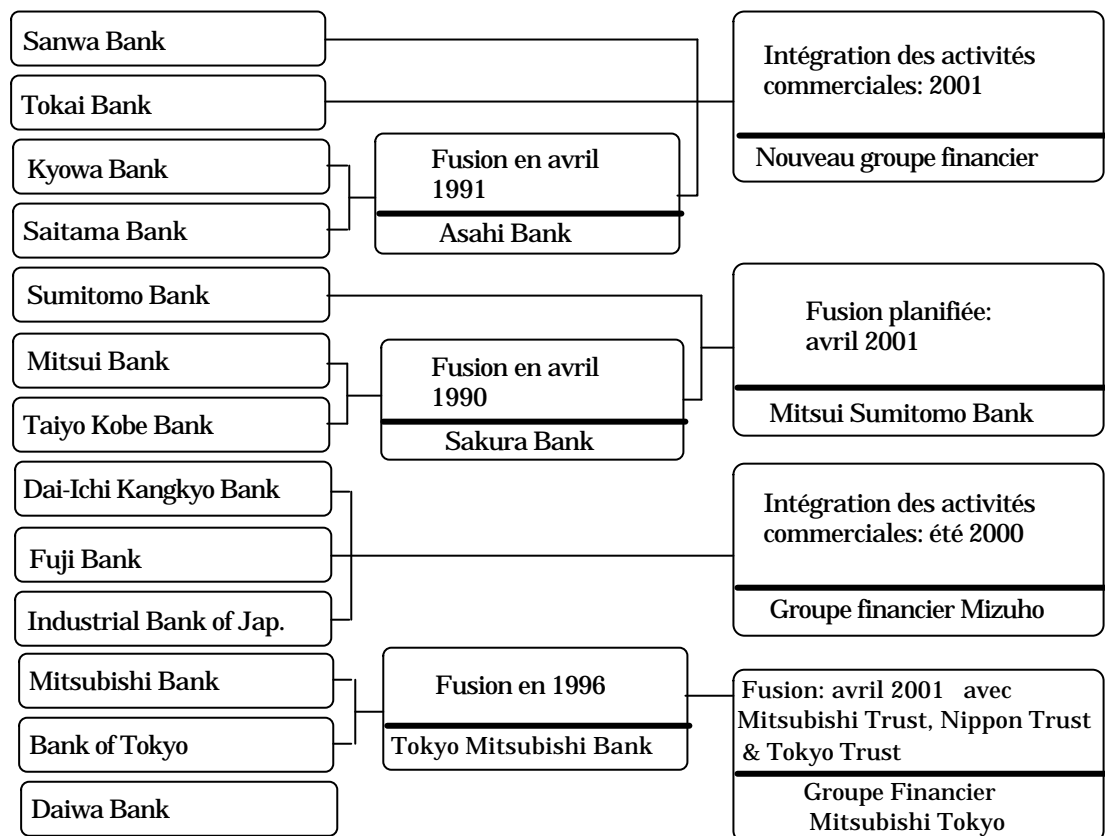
Sanwa Bank

Tokai Bank

Kyowa Bank

Saitama Bank

Fusion en avril 1991

Asahi Bank

Intégration des activités commerciales: 2001

Nouveau groupe financier

Sumitomo Bank

Mitsui Bank

Taiyo Kobe Bank

Fusion en avril 1990

Sakura Bank

Fusion planifiée: avril 2001

Mitsui Sumitomo Bank

Dai-Ichi Kangkyo Bank

Fuji Bank

Industrial Bank of Jap.

Intégration des activités commerciales: été 2000

Groupe financier Mizuho

Mitsubishi Bank

Bank of Tokyo

Fusion en 1996

Tokyo Mitsubishi Bank

Fusion: avril 2001 avec Mitsubishi Trust, Nippon Trust & Tokyo Trust

Groupe Financier Mitsubishi Tokyo

Daiwa Bank